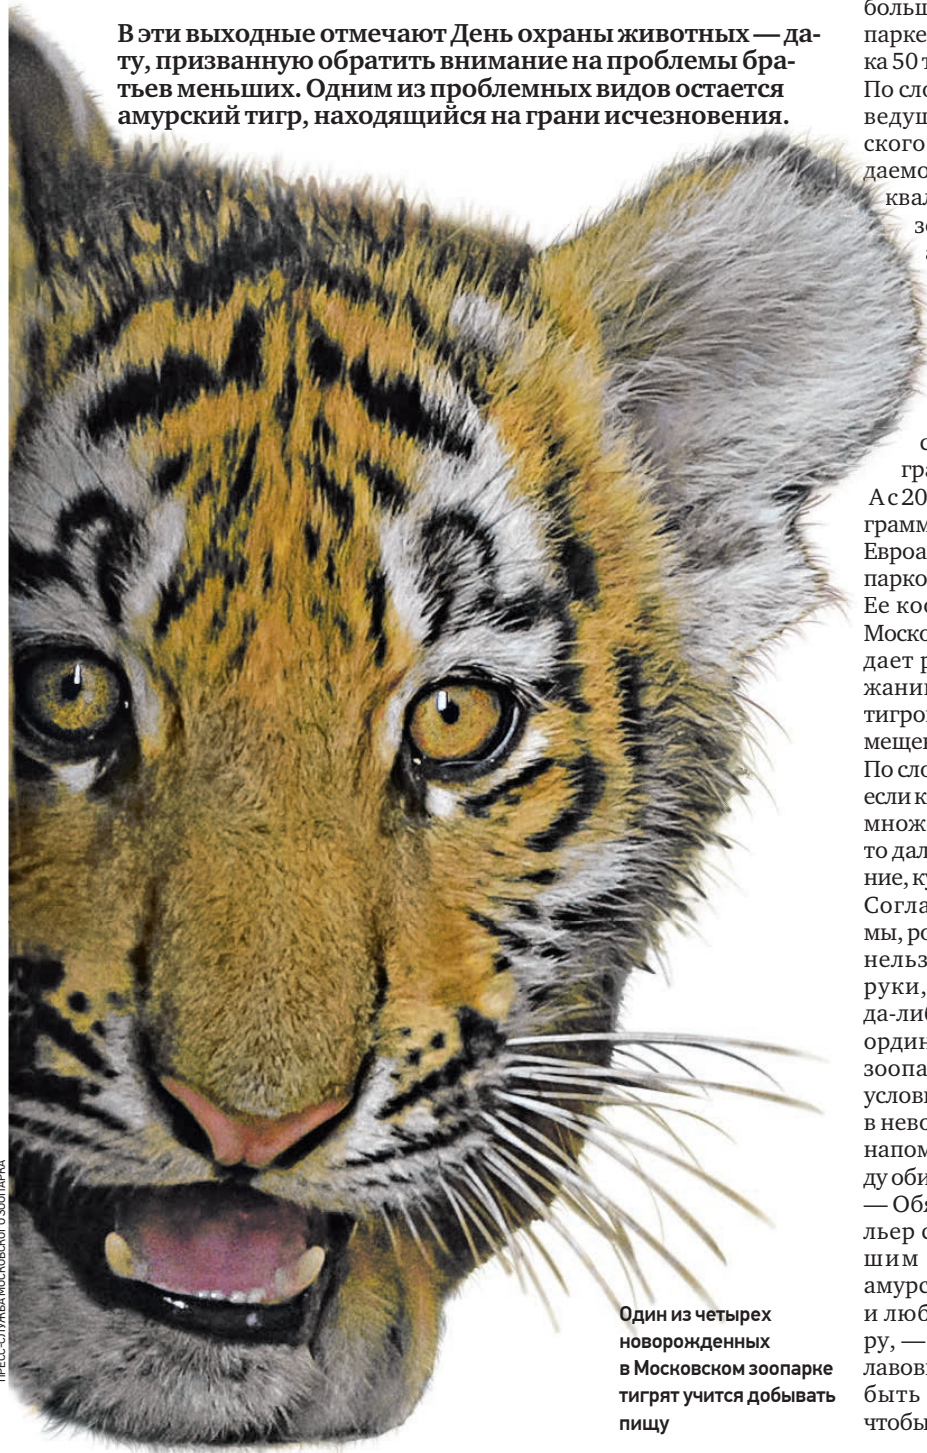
В эти выходные отмечают День охраны животных — дату, призванную обратить внимание на проблемы братьев меньших. Одним из проблемных видов остается амурский тигр, находящийся на грани исчезновения.

больш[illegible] парке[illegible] ка 50 т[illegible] По сло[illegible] ведущ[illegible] ского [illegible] даемо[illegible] квал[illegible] зо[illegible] а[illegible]

с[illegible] гра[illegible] А с 20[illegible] грамм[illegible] Евроа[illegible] парко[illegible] Ее коо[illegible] Моско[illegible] дает р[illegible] жани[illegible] тигро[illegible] мещен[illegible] По сло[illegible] если к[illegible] множ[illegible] то дал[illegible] ние, ку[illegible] Согла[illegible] мы, ро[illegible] нельз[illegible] руки, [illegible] да-ли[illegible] ордин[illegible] зоопа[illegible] услови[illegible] в нево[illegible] напом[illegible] ду оби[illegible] — Обя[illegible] льер с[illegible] шим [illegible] амуро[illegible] и люб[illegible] ру, — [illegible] лавові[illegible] быть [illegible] чтобы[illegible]

Один из четырех новорожденных в Московском зоопарке тигрят учится добывать пищу

ПРЕСС-СЛУЖБА МОСКОВСКОГО ЗООПАРКА